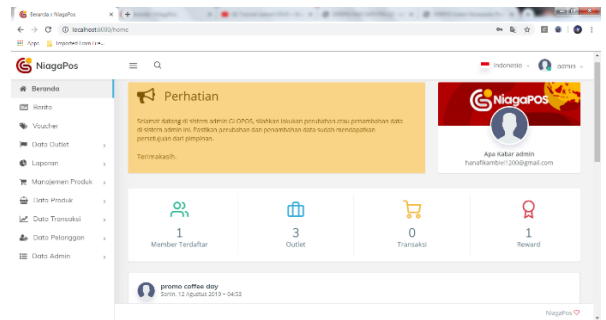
Beranda | NiagaPos

localhost:8000/home

Apps Imported From IE

NiagaPos

Indonesia admin

Beranda
Berita
Voucher
Data Outlet
Laporan
Manajemen Produk
Data Produk
Data Transaksi
Data Pelanggan
Data Admin

Perhatian

Selamat datang di sistem admin CI-OPOS, silahkan lakukan perubahan atau penambahan data di sistem admin ini. Pastikan perubahan dan penambahan data sudah mendapatkan persetujuan dari pimpinan.

Terimakasih.

NiagaPOS

Apa Kabar admin
hanafikambie1200@gmail.com

1
Member Terdaftar

3
Outlet

0
Transaksi

1
Reward

promo coffee day
Senin, 12 Agustus 2019 ~ 04:03

NiagaPos